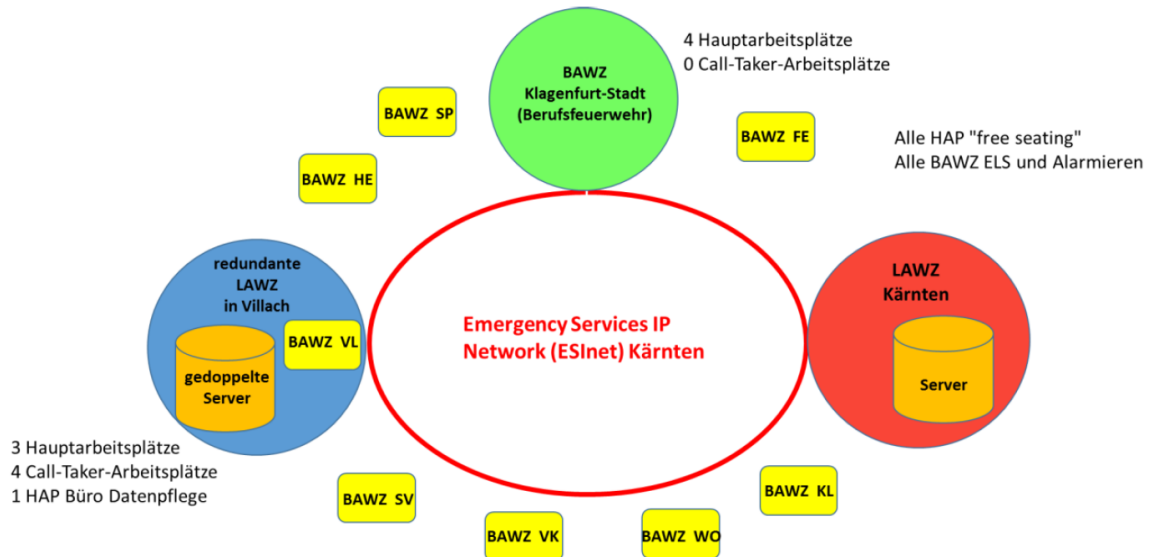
BAWZ Klagenfurt-Stadt (Berufsfeuerwehr)

4 Hauptarbeitsplätze
0 Call-Taker-Arbeitsplätze

BAWZ SP

BAWZ FE

Alle HAP "free seating"
Alle BAWZ ELS und Alarmieren

BAWZ HE

redundante LAWZ in Villach

BAWZ VL

gedoppelte Server

Emergency Services IP Network (ESInet) Kärnten

LAWZ Kärnten

Server

3 Hauptarbeitsplätze
4 Call-Taker-Arbeitsplätze
1 HAP Büro Datenpflege

BAWZ SV

BAWZ KL

BAWZ VK

BAWZ WO